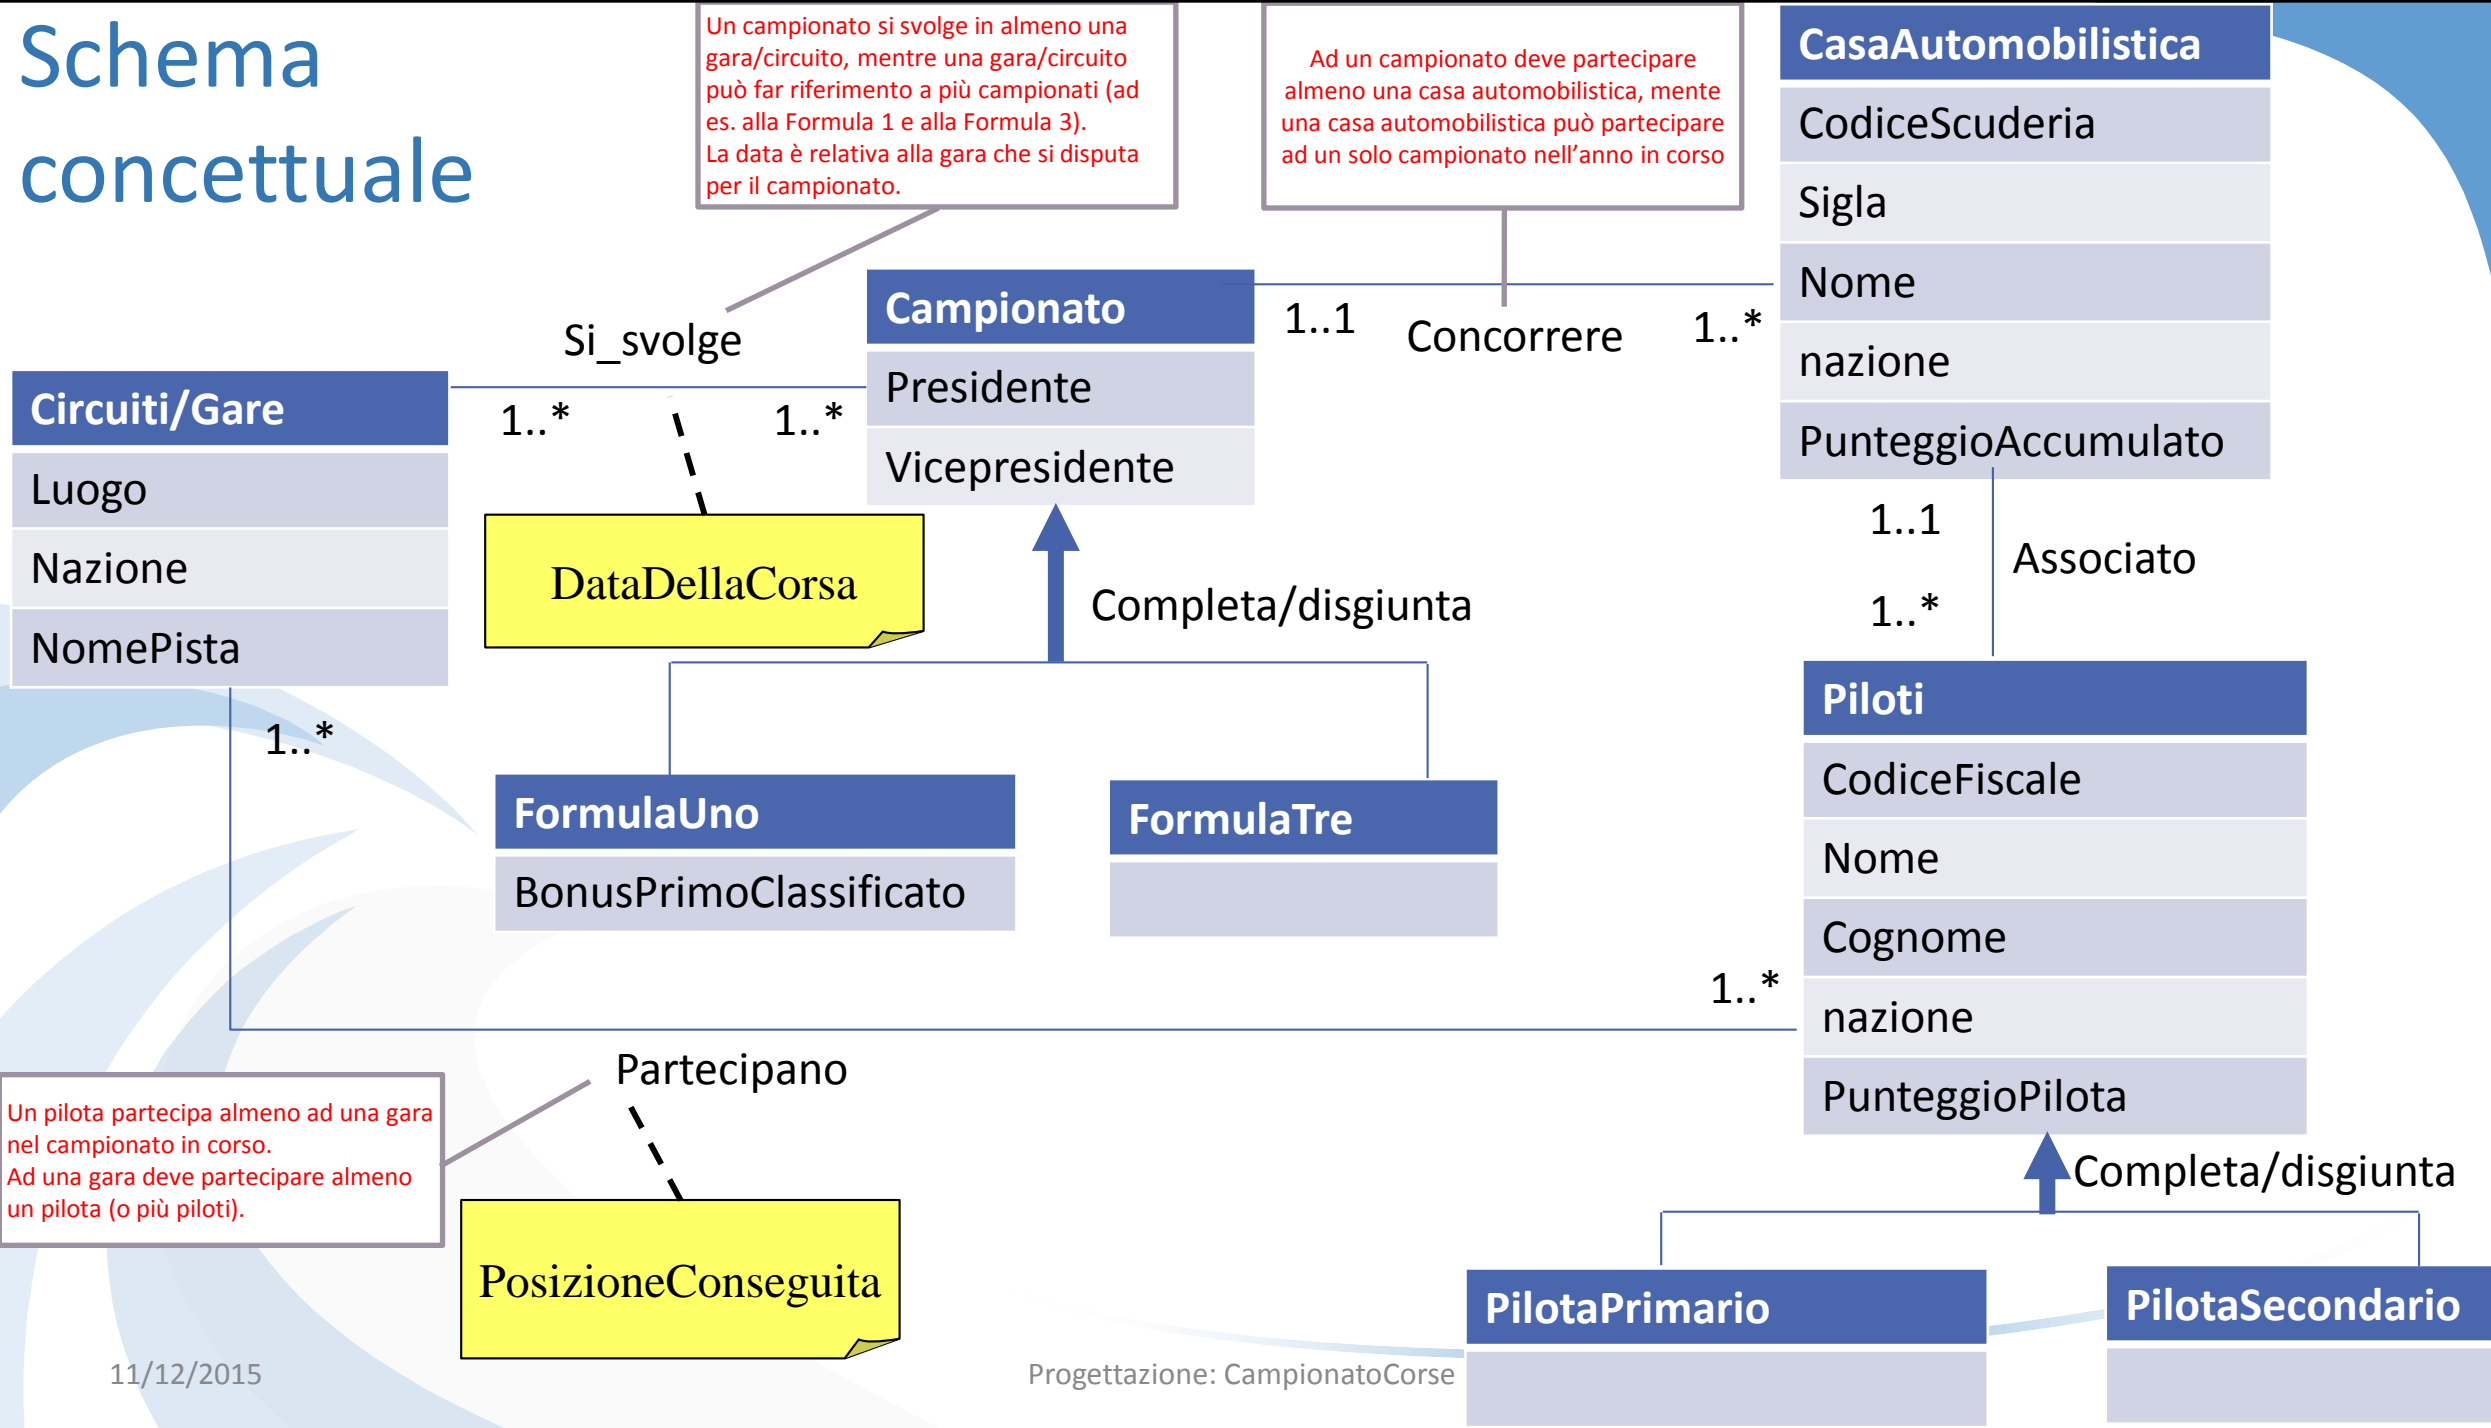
Schema concettuale

Un campionato si svolge in almeno una gara/circuito, mentre una gara/circuito può far riferimento a più campionati (ad es. alla Formula 1 e alla Formula 3).
La data è relativa alla gara che si disputa per il campionato.

Ad un campionato deve partecipare almeno una casa automobilistica, mente una casa automobilistica può partecipare ad un solo campionato nell'anno in corso

CasaAutomobilistica
CodiceScuderia
Sigla
Nome
nazione
PunteggioAccumulato

Campionato
Presidente
Vicepresidente

1..1
Concorrere
1..*

Si_svolge
1..*
1..*

Circuiti/Gare
Luogo
Nazione
NomePista

DataDellaCorsa

Completa/disgiunta

1..1
Associato
1..*

Piloti
CodiceFiscale
Nome
Cognome
nazione
PunteggioPilota

1..*

FormulaUno
BonusPrimoClassificato

FormulaTre

1..*

Partecipano

Un pilota partecipa almeno ad una gara nel campionato in corso.
Ad una gara deve partecipare almeno un pilota (o più piloti).

PosizioneConseguita

Completa/disgiunta

PilotaPrimario

PilotaSecondario

11/12/2015

Progettazione: CampionatoCorse